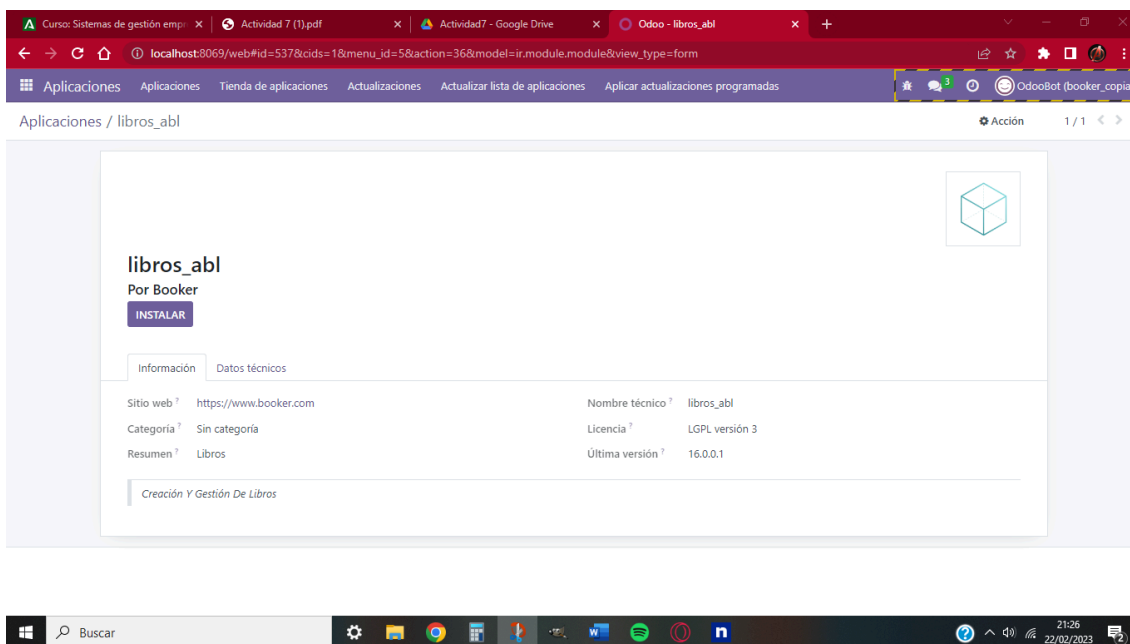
Curso: Sistemas de gestión empr ×
Actividad 7 (1).pdf ×
Actividad7 - Google Drive ×
Odoo - libros_abl ×
+

localhost:8069/web#id=537&cids=1&menu_id=5&action=36&model=ir.module.module&view_type=form

Aplicaciones Aplicaciones Tienda de aplicaciones Actualizaciones Actualizar lista de aplicaciones Aplicar actualizaciones programadas

3 OdooBot (booker_copia

Aplicaciones / libros_abl

Acción 1 / 1

libros_abl
Por Booker
INSTALAR

Información Datos técnicos

| Sitio web ? | https://www.booker.com | Nombre técnico ? | libros_abl |
|---|---|---|---|
| Categoría ? | Sin categoría | Licencia ? | LGPL versión 3 |
| Resumen ? | Libros | Última versión ? | 16.0.0.1 |

Creación Y Gestión De Libros

Buscar

21:26
22/02/2023
2